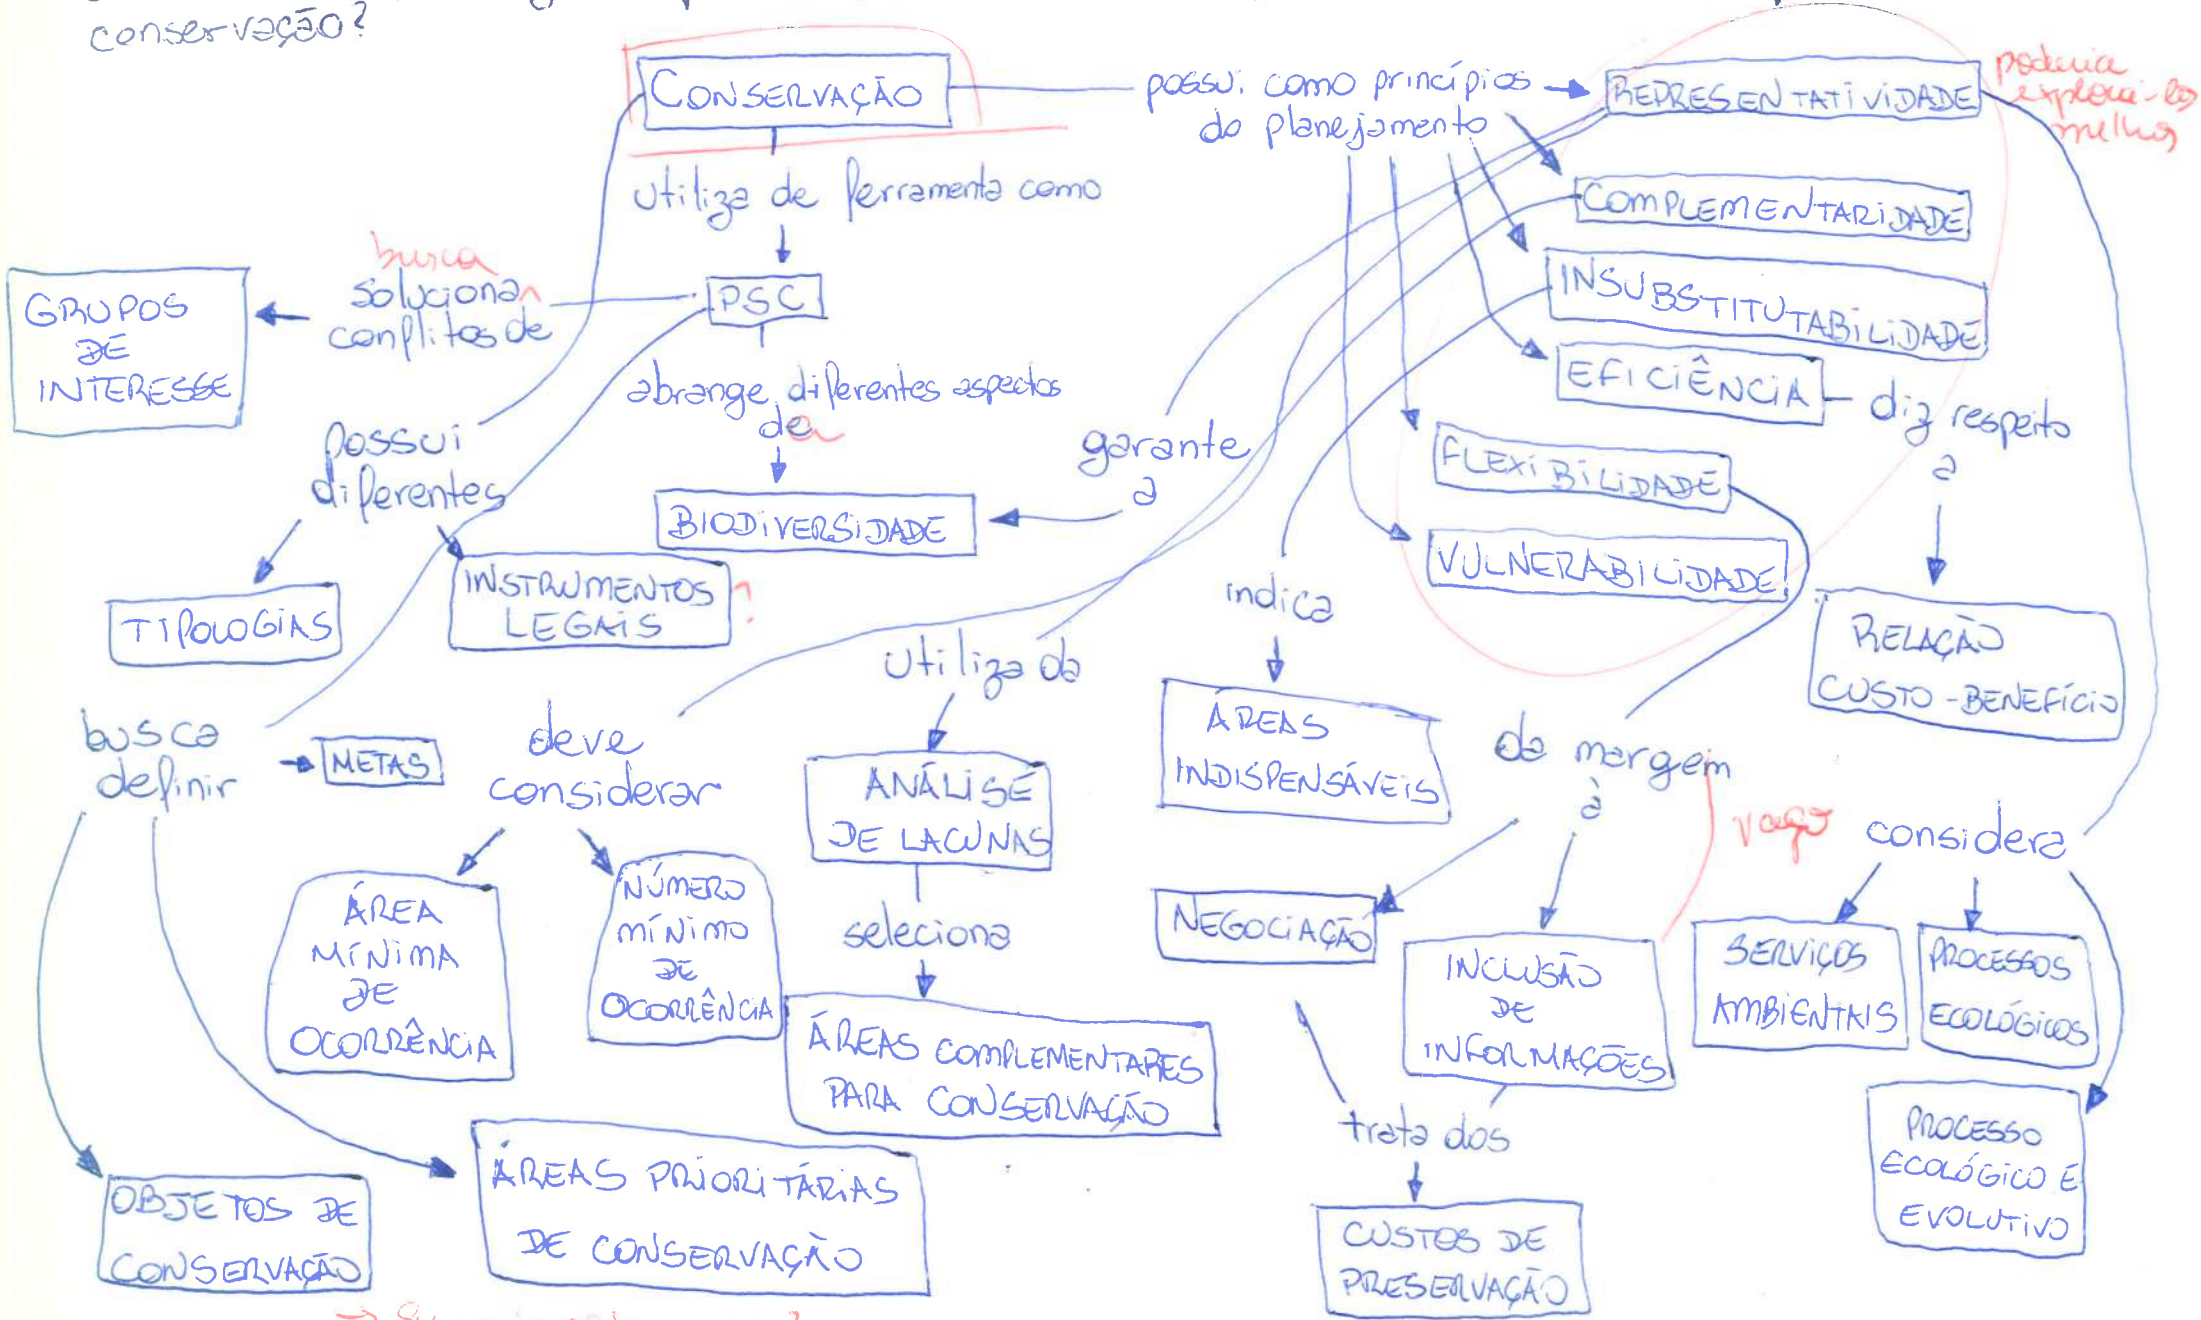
conservação?

CONSERVAÇÃO

possui como princípios do planejamento

REPRESENTATIVIDADE

poderia explorá-los melhor

COMPLEMENTARIDADE

INSUBSTITUTABILIDADE

EFICIÊNCIA

diz respeito à

RELAÇÃO CUSTO-BENEFÍCIO

FLEXIBILIDADE

VULNERABILIDADE

utiliza de ferramenta como

PSC

busca solucionar conflitos de

GRUPOS DE INTERESSE

abrange diferentes aspectos da

BIODIVERSIDADE

garante a

possui diferentes

TIPOLOGIAS

INSTRUMENTOS LEGAIS ?

busca definir

METAS

deve considerar

ÁREA MÍNIMA DE OCORRÊNCIA

NÚMERO MÍNIMO DE OCORRÊNCIA

utiliza da

ANÁLISE DE LACUNAS

seleciona

ÁREAS COMPLEMENTARES PARA CONSERVAÇÃO

indica

ÁREAS INDISPENSÁVEIS

dá margem à

NEGOCIAÇÃO

INCLUSÃO DE INFORMAÇÕES

vago

considera

SERVIÇOS AMBIENTAIS

PROCESSOS ECOLÓGICOS

PROCESSO ECOLÓGICO E EVOLUTIVO

trata dos

CUSTOS DE PRESERVAÇÃO

OBJETOS DE CONSERVAÇÃO

ÁREAS PRIORITÁRIAS DE CONSERVAÇÃO

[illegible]